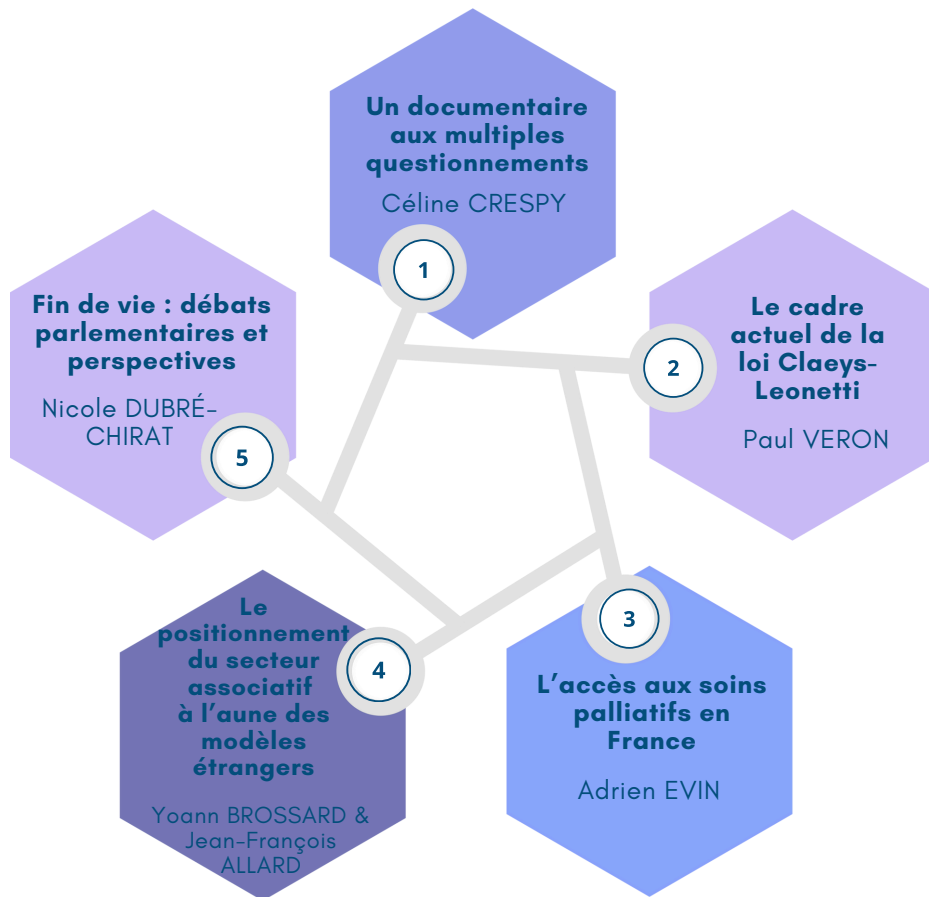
Un documentaire aux multiples questionnements

Céline CRESPY

1

Fin de vie : débats parlementaires et perspectives

Nicole DUBRÉ-CHIRAT

5

2

Le cadre actuel de la loi Claeys-Leonetti

Paul VERON

3

L'accès aux soins palliatifs en France

Adrien EVIN

4

Le positionnement du secteur associatif à l'aune des modèles étrangers

Yoann BROSSARD & Jean-François ALLARD